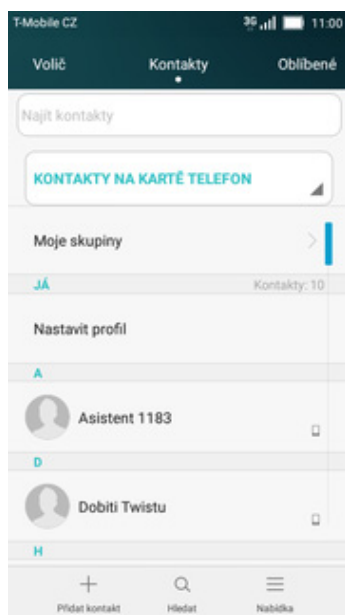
T-Mobile CZ
3G 11:00

Volič
Kontakty
Oblíbené

Najít kontakty

KONTAKTY NA KARTĚ TELEFON

Moje skupiny

JÁ
Kontakty: 10

Nastavit profil

A

Asistent 1183

D

Dobití Twistu

H

Přidat kontakt
Hledat
Nabídka